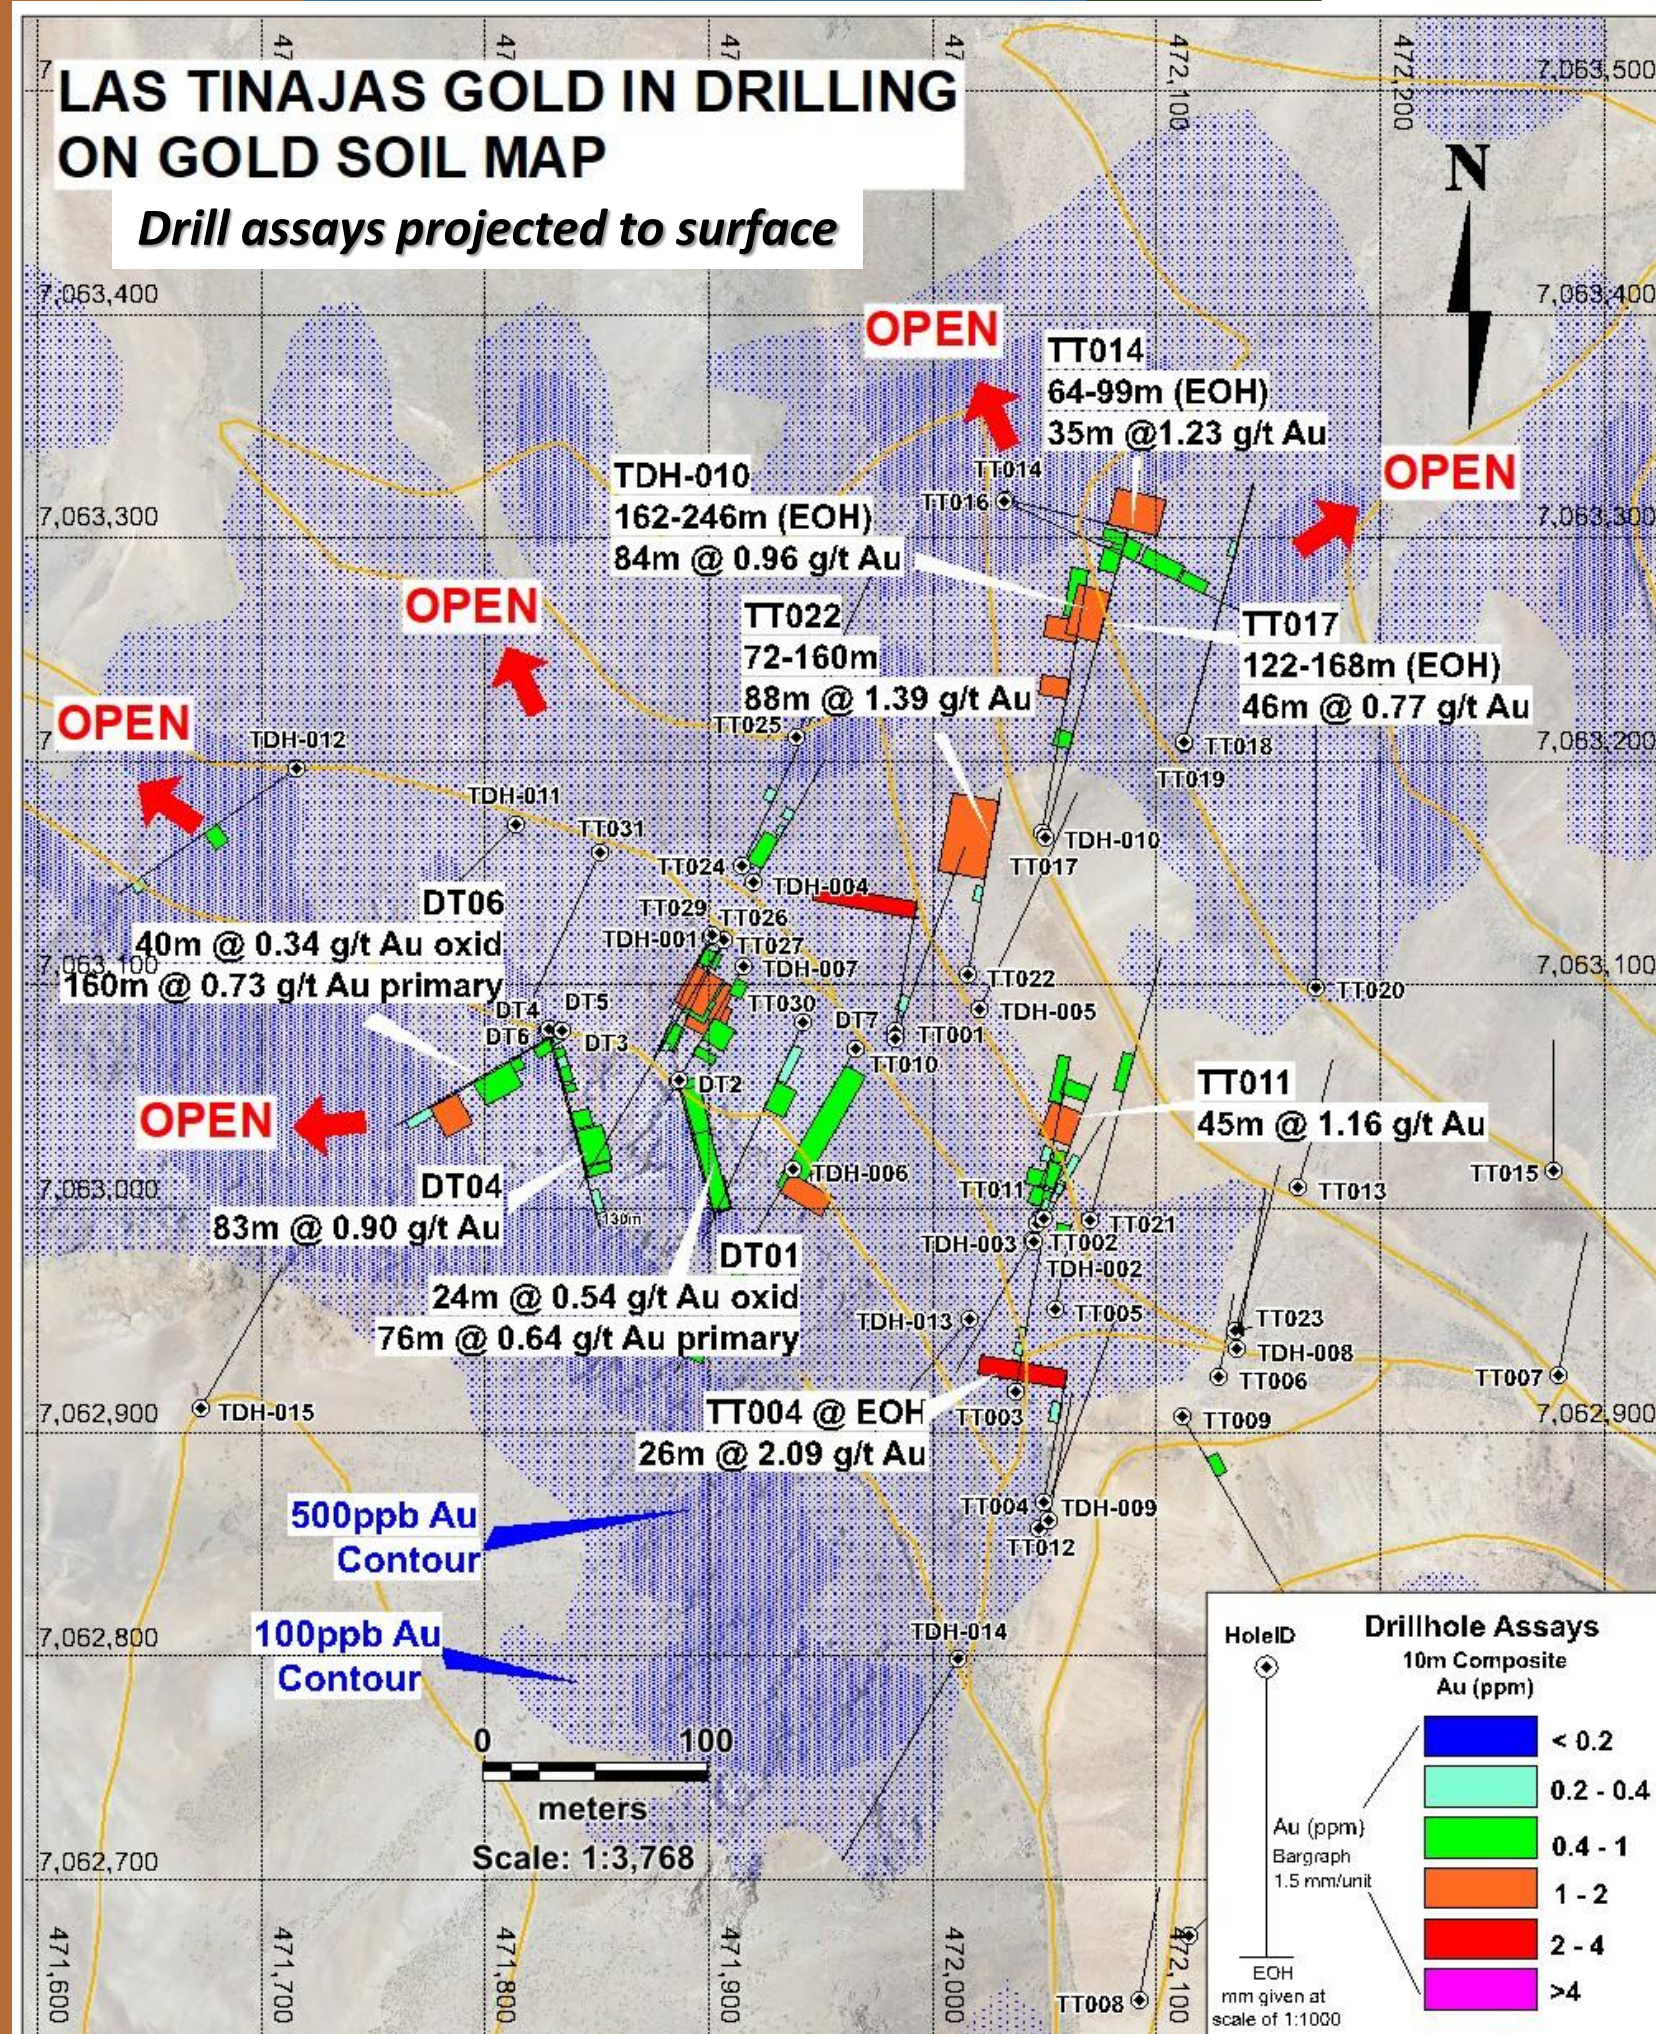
LAS TINAJAS GOLD IN DRILLING ON GOLD SOIL MAP

Drill assays projected to surface

47 47 47 47 472,100 472,200

7,063,500
7,063,400 7,063,400
7,063,300 7,063,300
7,063,200 7,063,200
7,063,100 7,063,100
7,063,000
7,062,900 7,062,900
7,062,800
7,062,700

N

OPEN

TT014
64-99m (EOH)
35m @1.23 g/t Au

OPEN

TDH-010
162-246m (EOH)
84m @ 0.96 g/t Au

OPEN

TT022
72-160m
88m @ 1.39 g/t Au

TT017
122-168m (EOH)
46m @ 0.77 g/t Au

OPEN

TT014 TT016 TT025 TT018 TT019 TDH-012 TDH-011 TT031 TDH-010 TT017 TT024 TDH-004 TT029 TT026 TDH-001 TT027 TDH-007 TT022 TDH-005 TT020 DT4 DT5 DT6 DT3 TT030 DT7 TT001 TT010 DT2 TDH-006 TT011 TT002 TT021 TT013 TT015 TDH-003 TDH-002 TT005 TDH-013 TT023 TDH-008 TT006 TT007 TT003 TT009 TDH-015 TT004 TDH-009 TT012 TDH-014 TT008

DT06
40m @ 0.34 g/t Au oxid
160m @ 0.73 g/t Au primary

OPEN

TT011
45m @ 1.16 g/t Au

DT04
83m @ 0.90 g/t Au

DT01
24m @ 0.54 g/t Au oxid
76m @ 0.64 g/t Au primary

TT004 @ EOH
26m @ 2.09 g/t Au

500ppb Au Contour

100ppb Au Contour

0 100
meters
Scale: 1:3,768

471,600 471,700 471,800 471,900 472,000 472,100

HoleID
Au (ppm) Bargraph 1.5 mm/unit
EOH
mm given at scale of 1:1000

Drillhole Assays
10m Composite
Au (ppm)
< 0.2
0.2 - 0.4
0.4 - 1
1 - 2
2 - 4
>4